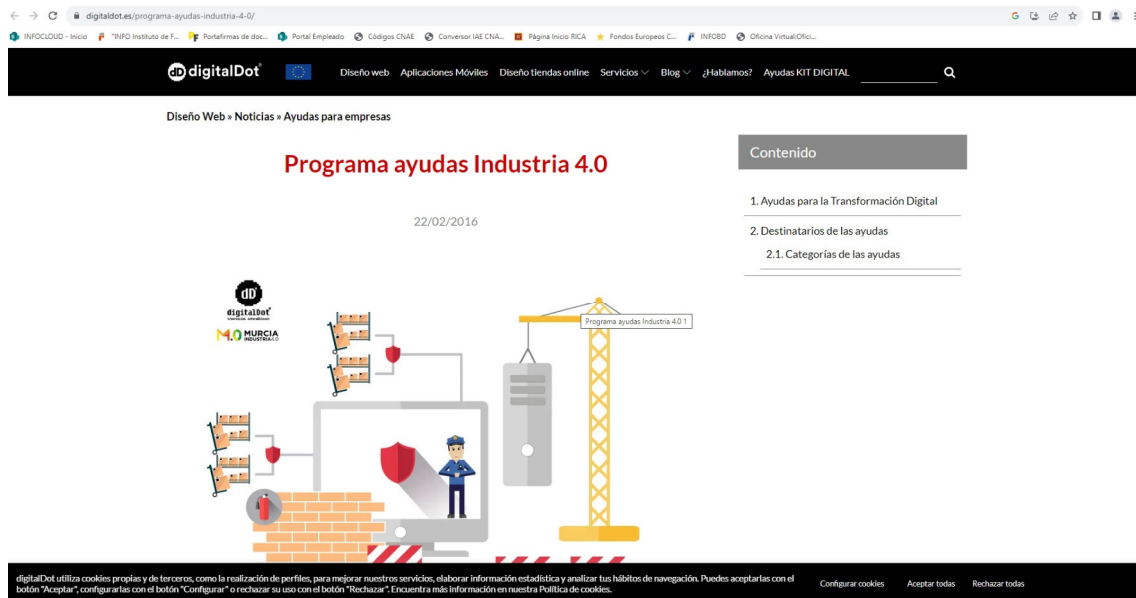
digitaldot.es/programa-ayudas-industria-4-0/

INFOCLOUD - Inicio "INFO Instituto de F... Portafirmas de doc... Portal Empleado Códigos CNAE Conversor IAE CNA... Página Inicio RICA Fondos Europeos C... INFOBD Oficina Virtual:Ofici...

digitalDot

Diseño web Aplicaciones Móviles Diseño tiendas online Servicios Blog ¿Hablamos? Ayudas KIT DIGITAL

Diseño Web » Noticias » Ayudas para empresas

Programa ayudas Industria 4.0

22/02/2016

digitalDot

M.0 MURCIA INDUSTRIA 4.0

Programa ayudas Industria 4.0 1

Contenido

1. Ayudas para la Transformación Digital

2. Destinatarios de las ayudas

2.1. Categorías de las ayudas

digitalDot utiliza cookies propias y de terceros, como la realización de perfiles, para mejorar nuestros servicios, elaborar información estadística y analizar tus hábitos de navegación. Puedes aceptarlas con el botón "Aceptar", configurarlas con el botón "Configurar" o rechazar su uso con el botón "Rechazar". Encuentra más información en nuestra Política de cookies.

Configurar cookies Aceptar todas Rechazar todas